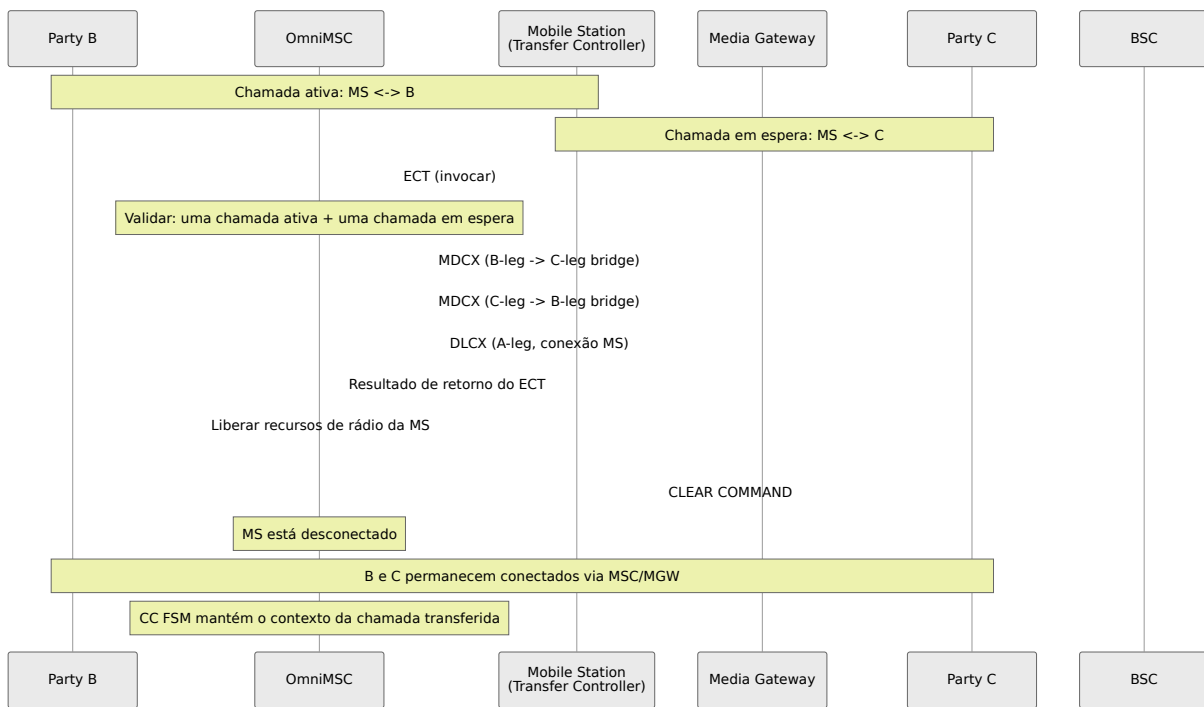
Party B
OmniMSC
Mobile Station
(Transfer Controller)
Media Gateway
Party C
BSC

Chamada ativa: MS <-> B

Chamada em espera: MS <-> C

ECT (invocar)

Validar: uma chamada ativa + uma chamada em espera

MDCX (B-leg -> C-leg bridge)

MDCX (C-leg -> B-leg bridge)

DLCX (A-leg, conexão MS)

Resultado de retorno do ECT

Liberar recursos de rádio da MS

CLEAR COMMAND

MS está desconectado

B e C permanecem conectados via MSC/MGW

CC FSM mantém o contexto da chamada transferida

Party B
OmniMSC
Mobile Station
(Transfer Controller)
Media Gateway
Party C
BSC